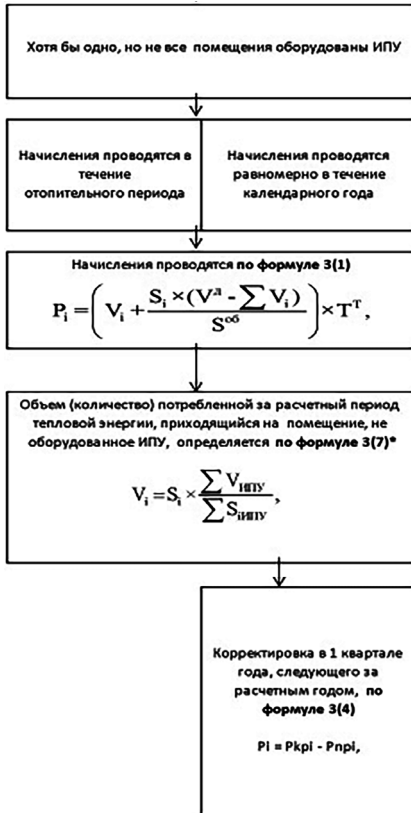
Хотя бы одно, но не все помещения оборудованы ИПУ

Начисления проводятся в течение отопительного периода

Начисления проводятся равномерно в течение календарного года

Начисления проводятся по формуле 3(1)

$P_i = \left(V_i + \frac{S_i \times (V^д - \sum V_i)}{S^{об}}\right) \times T^T,$

Объем (количество) потребленной за расчетный период тепловой энергии, приходящийся на помещение, не оборудованное ИПУ, определяется по формуле 3(7)*

$V_i = S_i \times \frac{\sum V_{ИПУ}}{\sum S_{iИПУ}},$

Корректировка в 1 квартале года, следующего за расчетным годом, по формуле 3(4)

Pi = Pkpi - Pnpi,